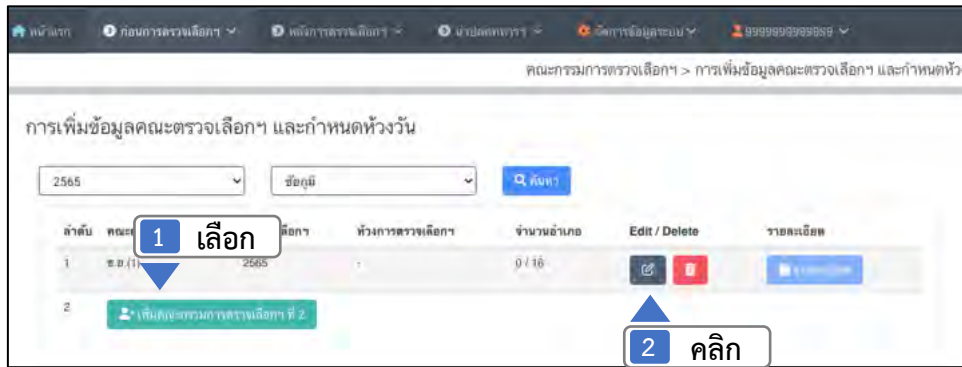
หน้าแรก ก่อนการตรวจเลือกฯ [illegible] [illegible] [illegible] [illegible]

คณะกรรมการตรวจเลือกฯ > การเพิ่มข้อมูลคณะตรวจเลือกฯ และกำหนดห้ว

การเพิ่มข้อมูลคณะตรวจเลือกฯ และกำหนดห้วงวัน

2565

ชัยภูมิ

ค้นหา

| ลำดับ | คณะ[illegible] | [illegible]เลือกฯ | ห้วงการตรวจเลือกฯ | จำนวนอำเภอ | Edit / Delete | รายละเอียด |
|---|---|---|---|---|---|---|
| 1 | ช.อ.(1) | 2565 | - | 0 / 16 | | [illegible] |
| 2 | เพิ่มคณะกรรมการตรวจเลือกฯ ที่ 2 | | | | | |

1 เลือก

2 คลิก